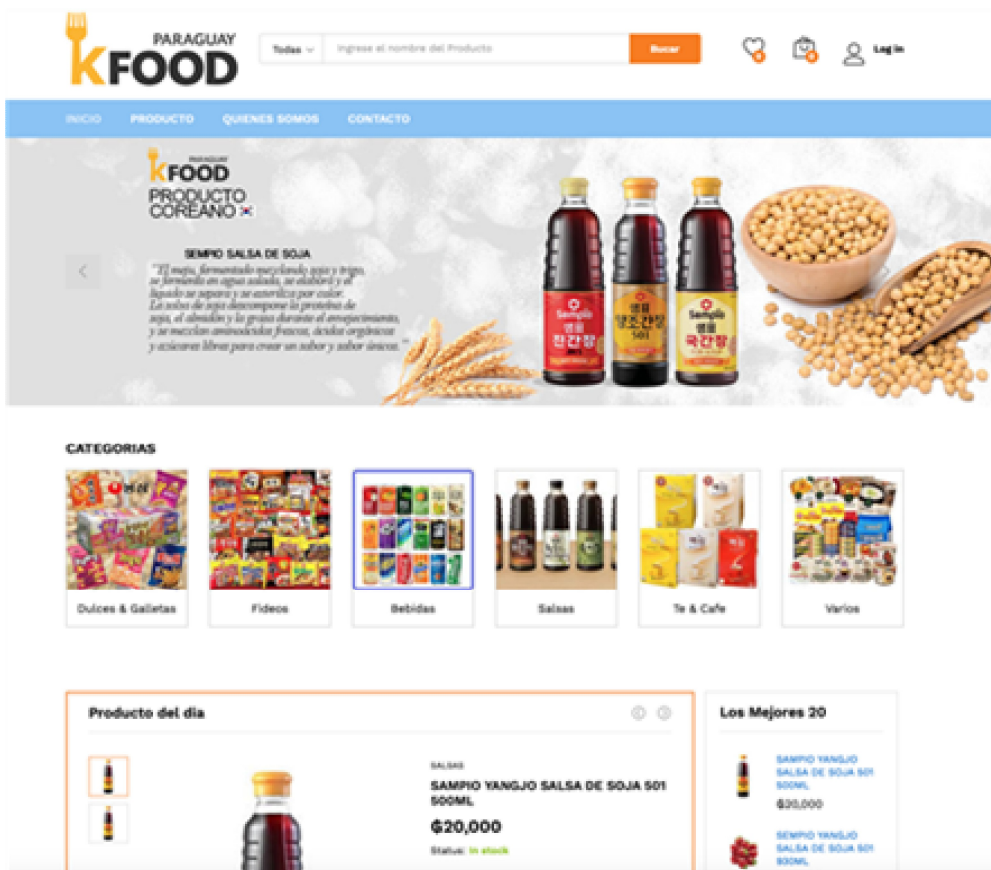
PARAGUAY KFOOD

Todas

Ingrese el nombre del Producto

Bucar

Log in

INICIO PRODUCTO QUIENES SOMOS CONTACTO

PARAGUAY KFOOD

PRODUCTO COREANO

SEMPIO SALSA DE SOJA

"El maju, fermentado mezclando soja y trigo, se fermenta en agua salada, se elaborá y el líquido se separa y se esteriliza por calor. La salsa de soja descompone la proteína de soja, el almidón y la grasa durante el envejecimiento, y se mezclan aminoácidos frescos, ácidos orgánicos y azúcares libres para crear un sabor y sabor únicos."

CATEGORIAS

Dulces & Galletas

Fideos

Bebidas

Salsas

Te & Cafe

Varios

Producto del dia

SALSAS

SAMPIO YANGJO SALSA DE SOJA 501 500ML

$20,000

Status: In stock

Los Mejores 20

SAMPIO YANGJO SALSA DE SOJA 501 500ML

$20,000

SEMPIO YANGJO SALSA DE SOJA 501 930ML